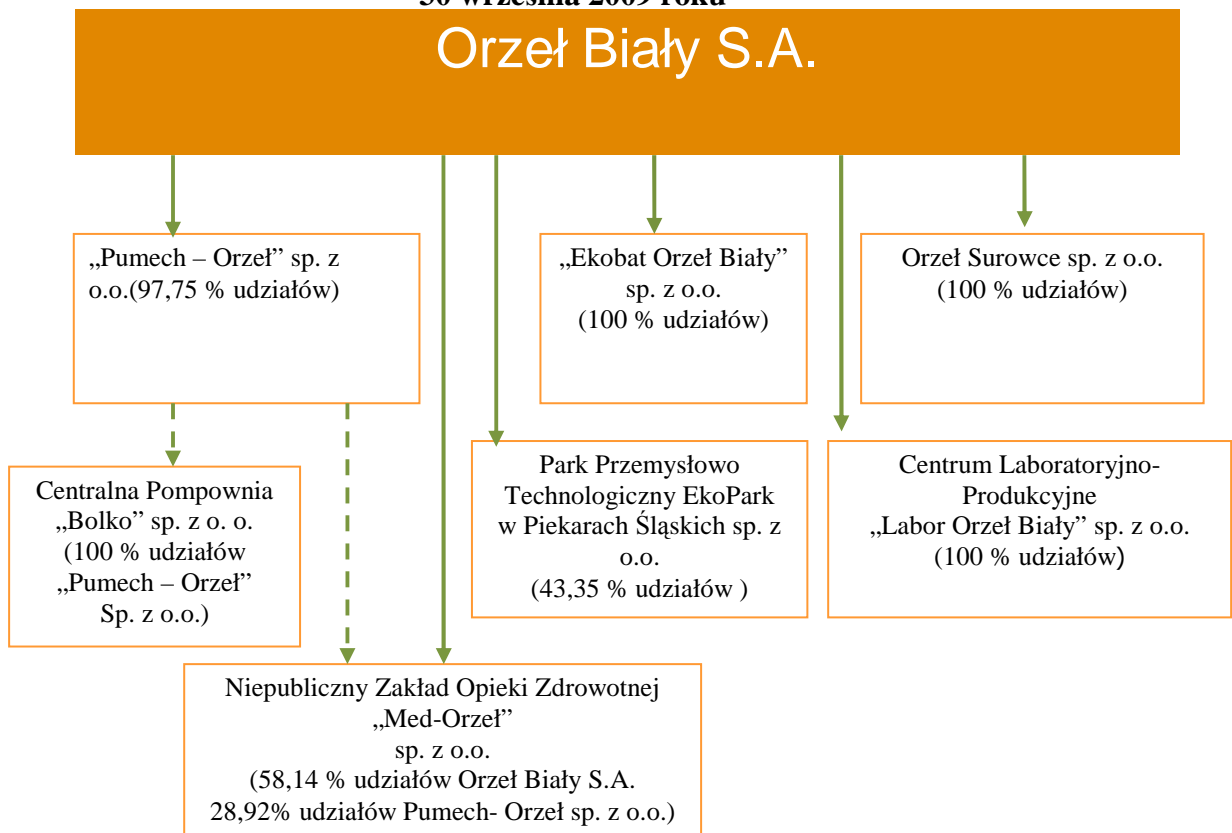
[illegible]

Orzeł Biały S.A.

„Pumech – Orzeł" sp. z o.o.(97,75 % udziałów)

„Ekobat Orzeł Biały" sp. z o.o. (100 % udziałów)

Orzeł Surowce sp. z o.o. (100 % udziałów)

Centralna Pompownia „Bolko" sp. z o. o. (100 % udziałów „Pumech – Orzeł" Sp. z o.o.)

Park Przemysłowo Technologiczny EkoPark w Piekarach Śląskich sp. z o.o. (43,35 % udziałów )

Centrum Laboratoryjno-Produkcyjne „Labor Orzeł Biały" sp. z o.o. (100 % udziałów)

Niepubliczny Zakład Opieki Zdrowotnej „Med-Orzeł" sp. z o.o. (58,14 % udziałów Orzeł Biały S.A. 28,92% udziałów Pumech- Orzeł sp. z o.o.)